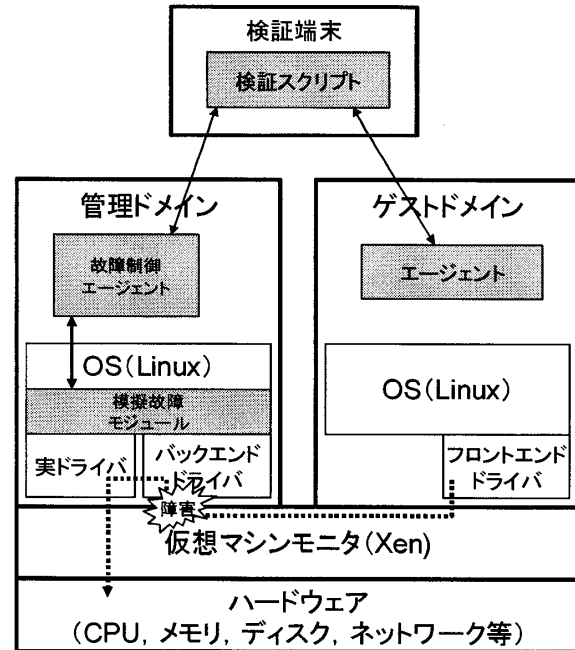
検証端末

検証スクリプト

管理ドメイン

ゲストドメイン

故障制御
エージェント

エージェント

OS(Linux)

OS(Linux)

模擬故障
モジュール

実ドライバ

バックエンド
ドライバ

フロントエンド
ドライバ

障害

仮想マシンモニタ(Xen)

ハードウェア
(CPU, メモリ, ディスク, ネットワーク等)